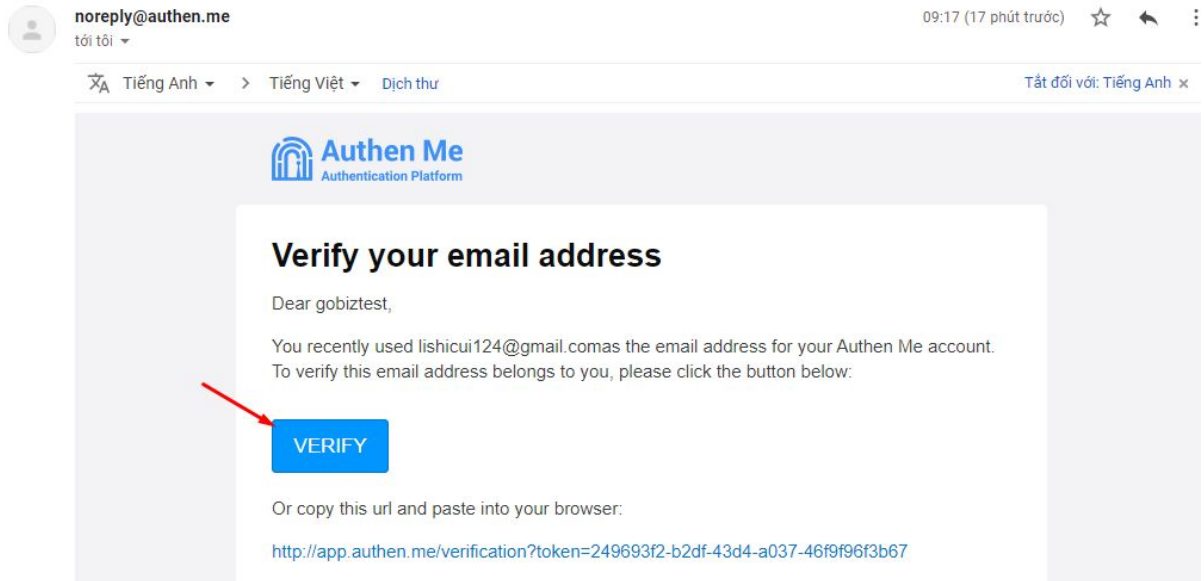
noreply@authen.me
tới tôi

09:17 (17 phút trước)

Tiếng Anh > Tiếng Việt Dịch thư

Tắt đối với: Tiếng Anh ×

Authen Me
Authentication Platform

Verify your email address

Dear gobiztest,

You recently used lishicui124@gmail.comas the email address for your Authen Me account. To verify this email address belongs to you, please click the button below:

VERIFY

Or copy this url and paste into your browser:

http://app.authen.me/verification?token=249693f2-b2df-43d4-a037-46f9f96f3b67